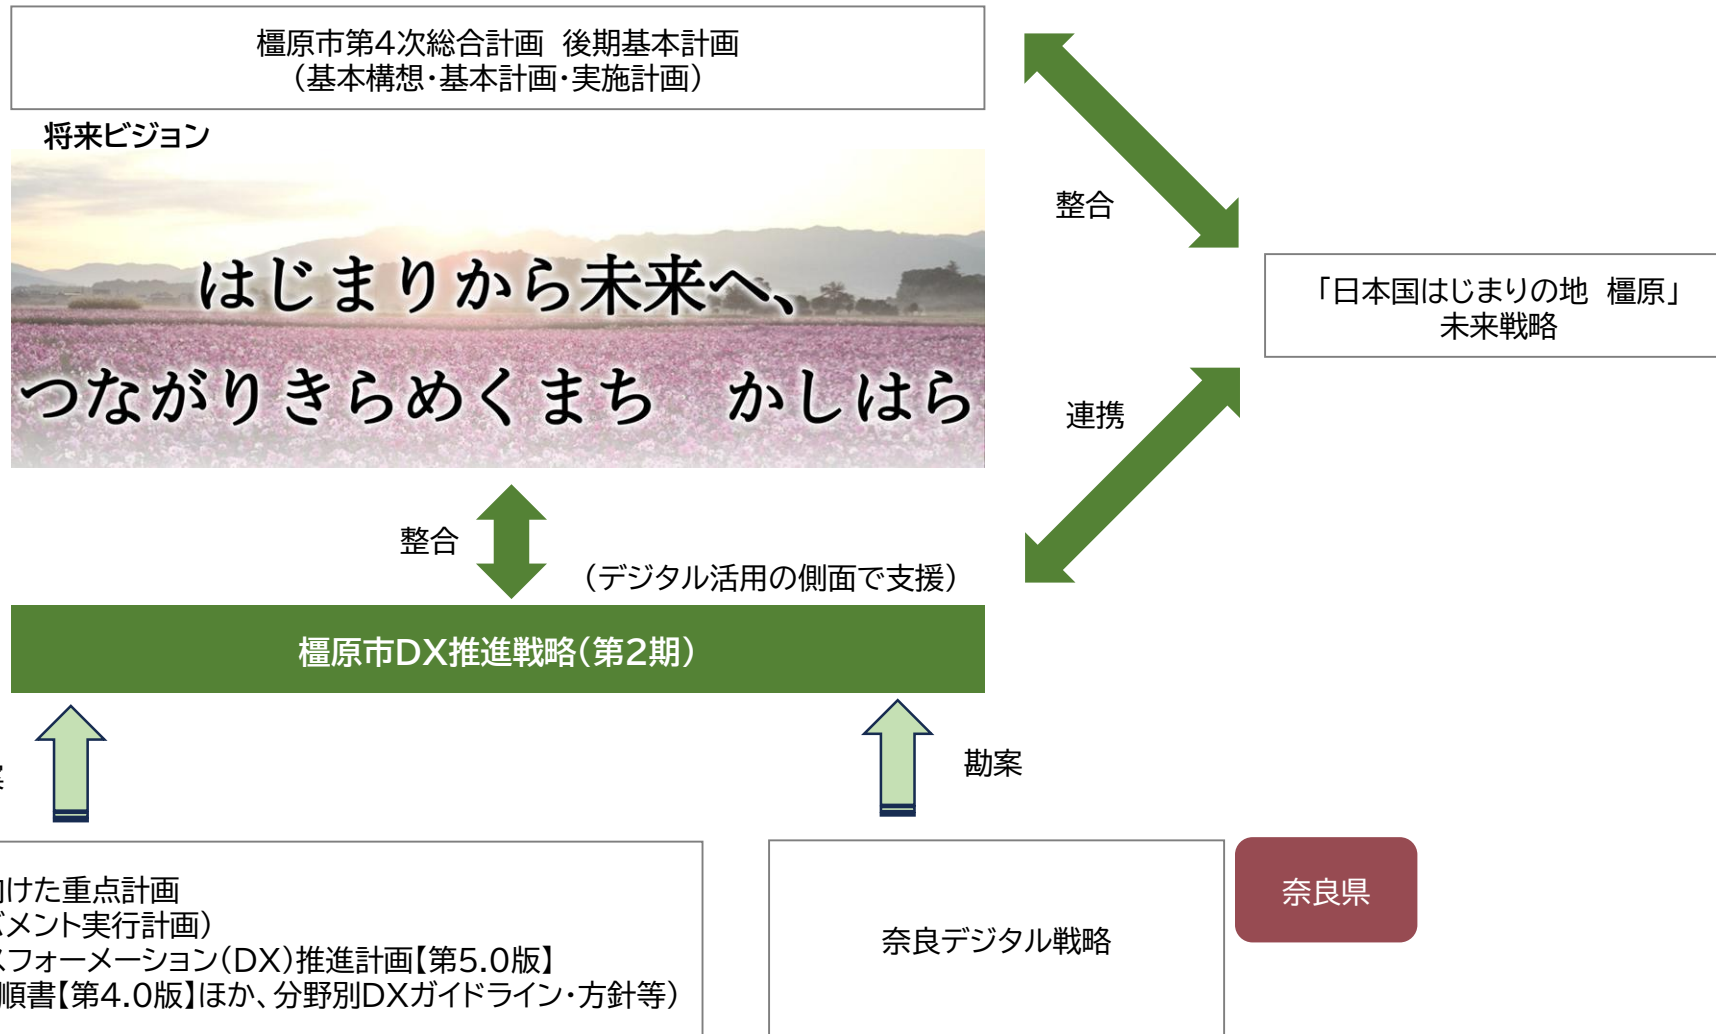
橿原市第4次総合計画　後期基本計画
（基本構想・基本計画・実施計画）

将来ビジョン

はじまりから未来へ、
つながりきらめくまち　かしはら

整合

「日本国はじまりの地　橿原」
未来戦略

連携

整合

（デジタル活用の側面で支援）

橿原市DX推進戦略（第2期）

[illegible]

勘案

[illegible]けた重点計画
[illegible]メント実行計画）
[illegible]スフォーメーション（DX）推進計画【第5.0版】
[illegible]順書【第4.0版】ほか、分野別DXガイドライン・方針等）

奈良デジタル戦略

奈良県